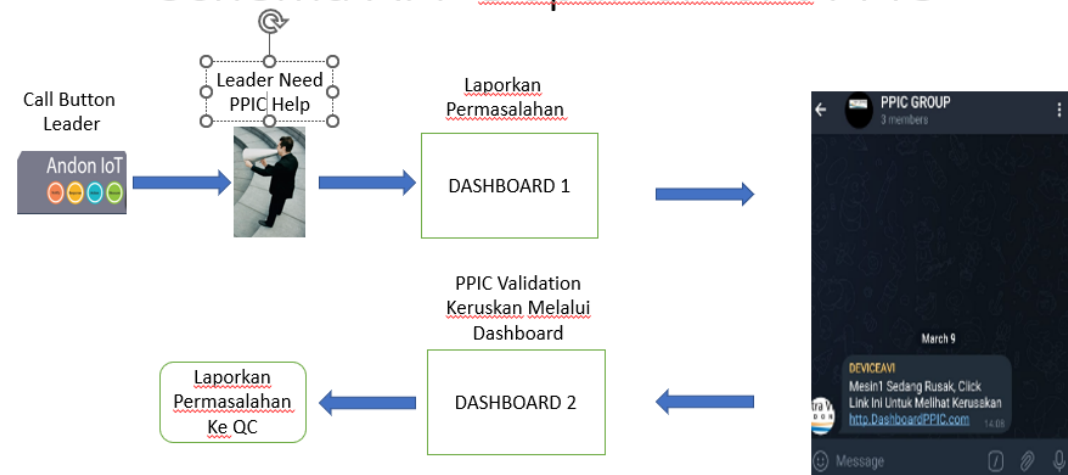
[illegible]

Call Button Leader

Andon IoT

Leader Need PPIC Help

Laporkan Permasalahan

DASHBOARD 1

PPIC GROUP
3 members

March 9

DEVICEAVI
Mesin1 Sedang Rusak, Click Link Ini Untuk Melihat Kerusakan
http.DashboardPPIC.com
14:08

Message

PPIC Validation Keruskan Melalui Dashboard

DASHBOARD 2

Laporkan Permasalahan Ke QC